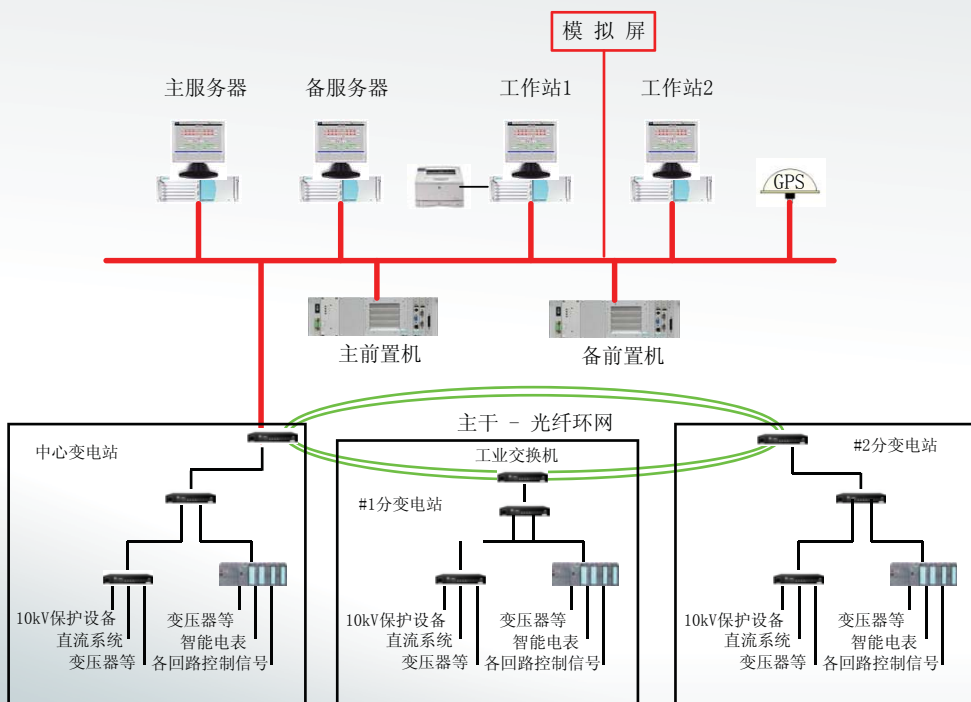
模拟屏

主服务器

备服务器

工作站1

工作站2

GPS

主前置机

备前置机

主干 – 光纤环网

中心变电站

10kV保护设备
直流系统
变压器等

变压器等
智能电表
各回路控制信号

工业交换机

#1分变电站

10kV保护设备
直流系统
变压器等

变压器等
智能电表
各回路控制信号

#2分变电站

10kV保护设备
直流系统
变压器等

变压器等
智能电表
各回路控制信号